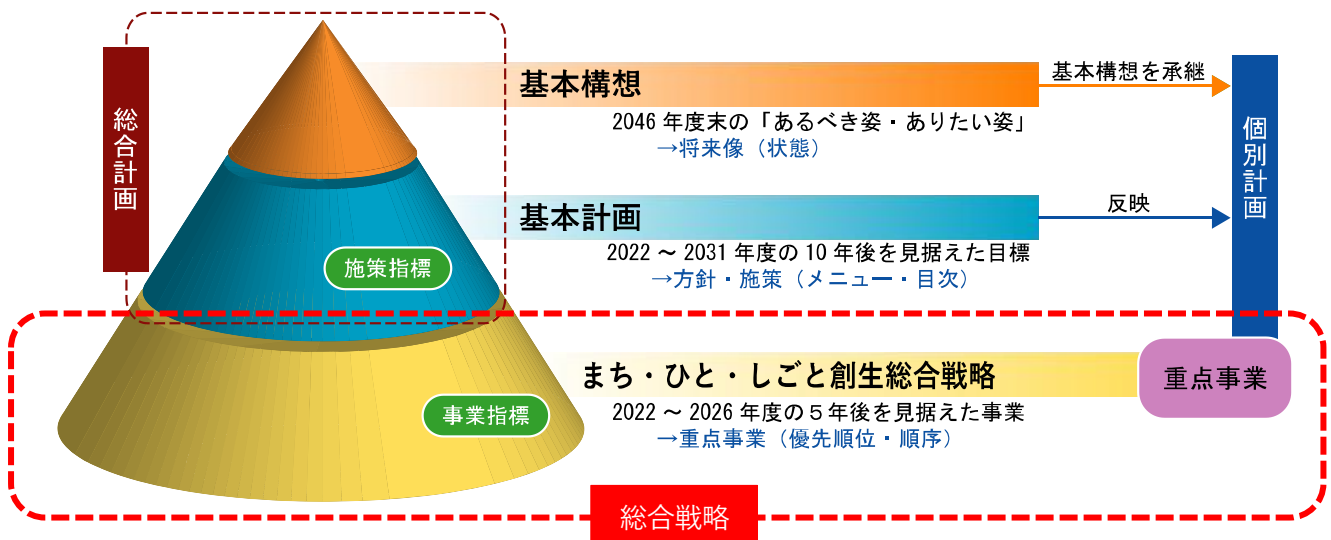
総合計画

基本構想

2046 年度末の「あるべき姿・ありたい姿」
→将来像（状態）

基本構想を承継

個別計画

基本計画

2022 ～ 2031 年度の 10 年後を見据えた目標
→方針・施策（メニュー・目次）

反映

施策指標

まち・ひと・しごと創生総合戦略

2022 ～ 2026 年度の５年後を見据えた事業
→重点事業（優先順位・順序）

重点事業

事業指標

総合戦略